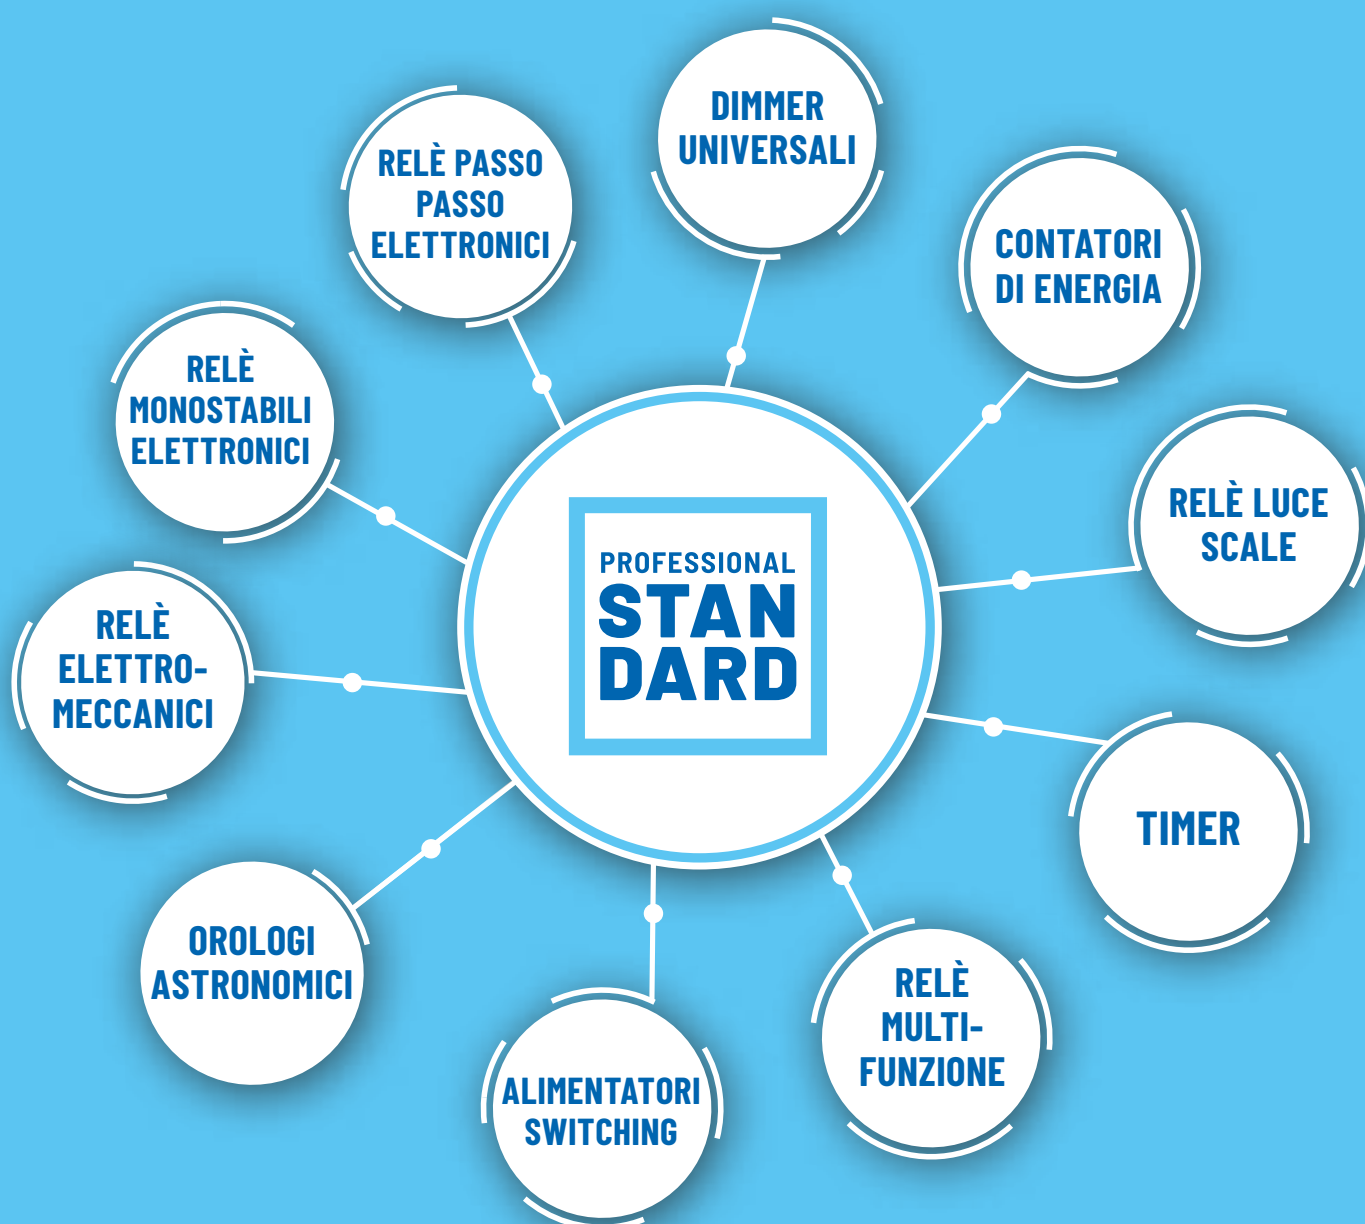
PROFESSIONAL
STAN
DARD

DIMMER UNIVERSALI

CONTATORI DI ENERGIA

RELÈ LUCE SCALE

TIMER

RELÈ MULTI-FUNZIONE

ALIMENTATORI SWITCHING

OROLOGI ASTRONOMICI

RELÈ ELETTRO-MECCANICI

RELÈ MONOSTABILI ELETTRONICI

RELÈ PASSO PASSO ELETTRONICI